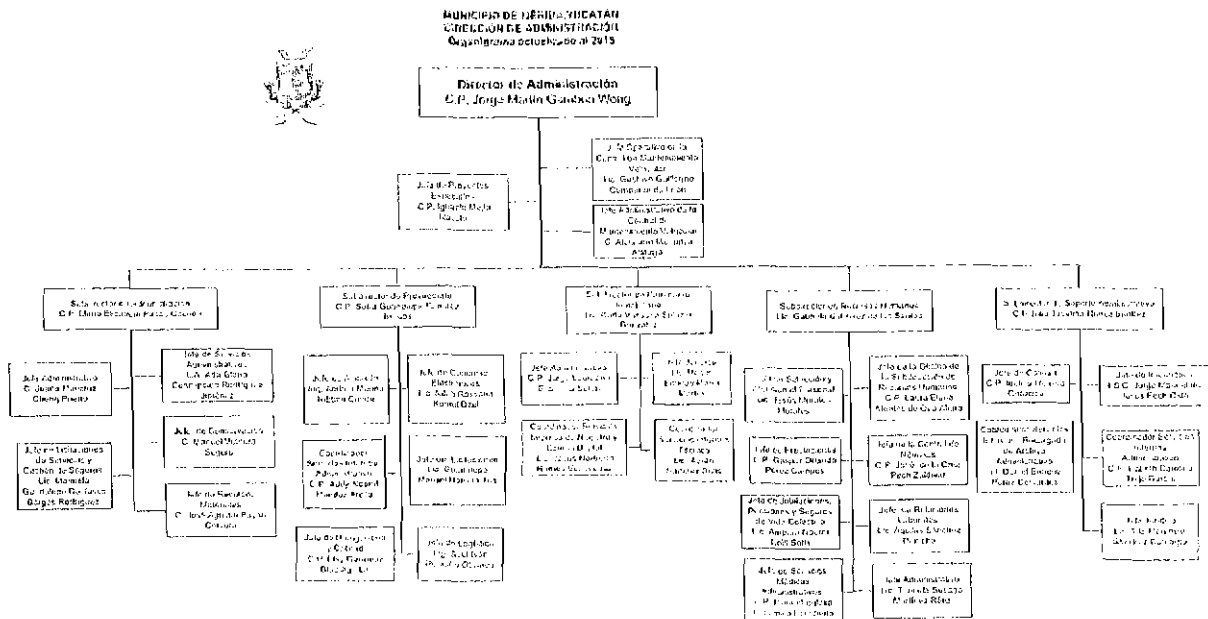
MUNICIPIO DE MÉRIDA YUCATÁN
DIRECCIÓN DE ADMINISTRACIÓN
Organigrama octubre 2015

Director de Administración
C.P. Jorge Martín Gamboa Wong

Jefe de Proyectos Especiales
C.P. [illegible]

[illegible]

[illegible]

Subdirector de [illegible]
C.P. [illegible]

Jefe Administrativo
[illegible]

Jefe de Servicios Administrativos
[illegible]

Jefe de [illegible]
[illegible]

Jefe de Recursos Materiales
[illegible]

Subdirector de Proveeduría
C.P. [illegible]

Jefe de Compras Electrónicas
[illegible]

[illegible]

Jefe de Logística
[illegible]

Subdirector de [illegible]
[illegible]

Jefe Administrativo
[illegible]

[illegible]

Subdirector de Recursos Humanos
Lic. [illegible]

Jefe de Subdirector
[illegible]

Jefe del Departamento
C.P. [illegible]

Jefe de Jubilaciones, Pensiones y Seguros de Vida Colectiva
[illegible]

Jefe de Servicios Médicos
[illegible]

Jefe de la Oficina de la Subdirección de Recursos Humanos
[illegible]

Jefe de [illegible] Nóminas
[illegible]

Jefe de Relaciones Laborales
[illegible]

Jefe Administrativo
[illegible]

Subdirector de Soporte Administrativo
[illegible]

Jefe de Control
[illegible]

Coordinador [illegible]
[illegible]

Jefe de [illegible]
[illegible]

Coordinador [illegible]
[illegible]

Jefe Jurídico
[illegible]